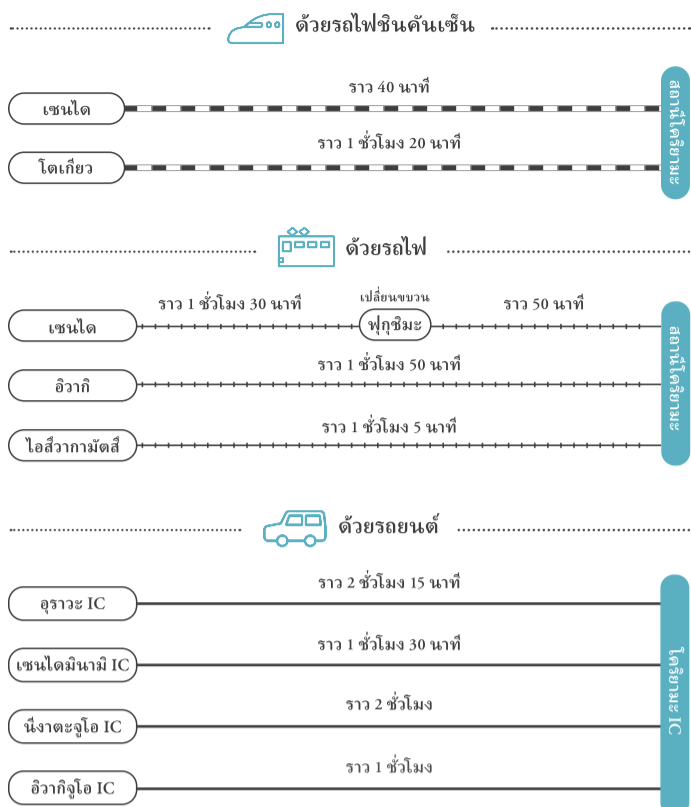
ด้วยรถไฟชินคันเซ็น

ราว 40 นาที

เซนได

ราว 1 ชั่วโมง 20 นาที

โตเกียว

สถานีโคริยามะ

ด้วยรถไฟ

ราว 1 ชั่วโมง 30 นาที

เปลี่ยนขบวน

ราว 50 นาที

เซนได

ฟุกุชิมะ

ราว 1 ชั่วโมง 50 นาที

อิวากิ

ราว 1 ชั่วโมง 5 นาที

ไอสึวากามัตสึ

สถานีโคริยามะ

ด้วยรถยนต์

ราว 2 ชั่วโมง 15 นาที

อุราวะ IC

ราว 1 ชั่วโมง 30 นาที

เซนไดมินามิ IC

ราว 2 ชั่วโมง

นีงาตะจูโอ IC

ราว 1 ชั่วโมง

อิวากิจูโอ IC

โคริยามะ IC